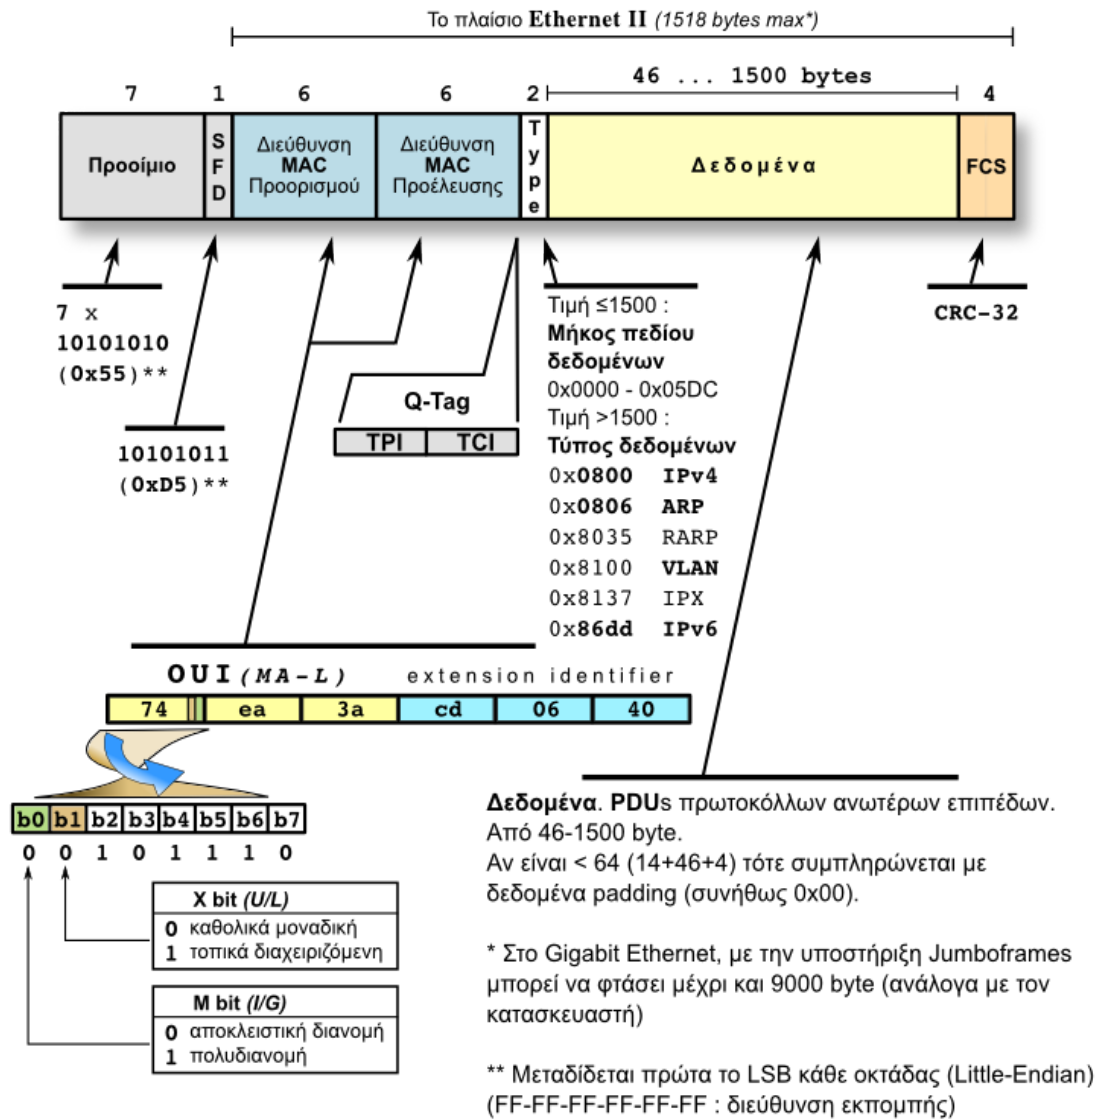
Το πλαίσιο **Ethernet II** *(1518 bytes max*)*

7 1 6 6 2 46 ... 1500 bytes 4

Προοίμιο

S F D

Διεύθυνση MAC Προορισμού

Διεύθυνση MAC Προέλευσης

T y p e

Δεδομένα

FCS

7 x 10101010 (0x55)**

10101011 (0xD5)**

Q-Tag

TPI TCI

Τιμή ≤1500 :
Μήκος πεδίου δεδομένων
0x0000 - 0x05DC
Τιμή >1500 :
Τύπος δεδομένων
0x0800 IPv4
0x0806 ARP
0x8035 RARP
0x8100 VLAN
0x8137 IPX
0x86dd IPv6

CRC-32

OUI (MA-L) extension identifier

| 74 | ea | 3a | cd | 06 | 40 |
|---|---|---|---|---|---|

| b0 | b1 | b2 | b3 | b4 | b5 | b6 | b7 |
|---|---|---|---|---|---|---|---|
| 0 | 0 | 1 | 0 | 1 | 1 | 1 | 0 |

X bit (U/L)
0 καθολικά μοναδική
1 τοπικά διαχειριζόμενη

M bit (I/G)
0 αποκλειστική διανομή
1 πολυδιανομή

Δεδομένα. PDUs πρωτοκόλλων ανωτέρων επιπέδων. Από 46-1500 byte.
Αν είναι < 64 (14+46+4) τότε συμπληρώνεται με δεδομένα padding (συνήθως 0x00).

* Στο Gigabit Ethernet, με την υποστήριξη Jumboframes μπορεί να φτάσει μέχρι και 9000 byte (ανάλογα με τον κατασκευαστή)

** Μεταδίδεται πρώτα το LSB κάθε οκτάδας (Little-Endian) (FF-FF-FF-FF-FF-FF : διεύθυνση εκπομπής)